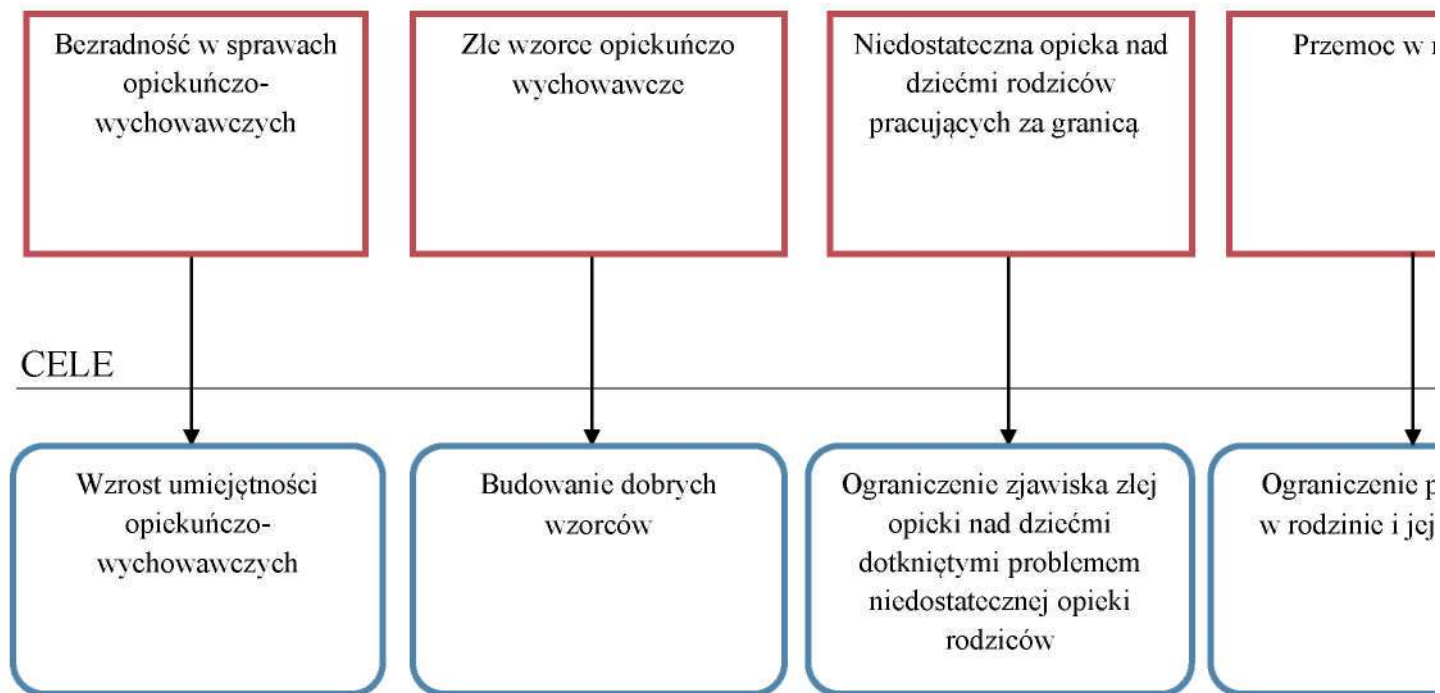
Bezradność w sprawach opiekuńczo-wychowawczych

Złe wzorce opiekuńczo wychowawcze

Niedostateczna opieka nad dziećmi rodziców pracujących za granicą

Przemoc w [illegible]

CELE

Wzrost umiejętności opiekuńczo-wychowawczych

Budowanie dobrych wzorców

Ograniczenie zjawiska złej opieki nad dziećmi dotkniętymi problemem niedostatecznej opieki rodziców

Ograniczenie p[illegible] w rodzinie i jej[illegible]